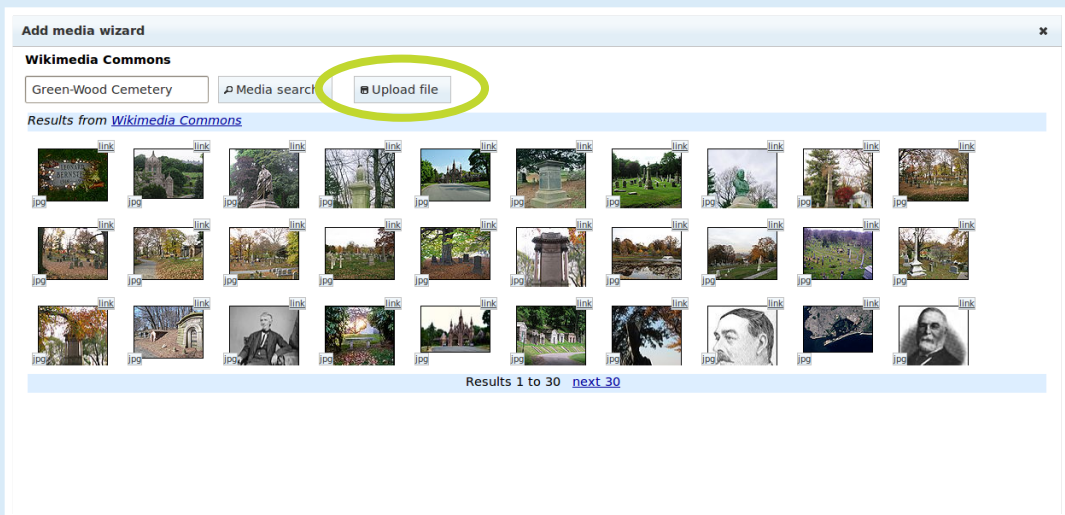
Add media wizard ×

Wikimedia Commons

Green-Wood Cemetery

Media search

Upload file

Results from Wikimedia Commons

link jpg link jpg link jpg link jpg link jpg link jpg link jpg link jpg link jpg link jpg

link jpg link jpg link jpg link jpg link jpg link jpg link jpg link jpg link jpg link jpg

link jpg link jpg link jpg link jpg link jpg link jpg link jpg link jpg link jpg link jpg

Results 1 to 30 next 30